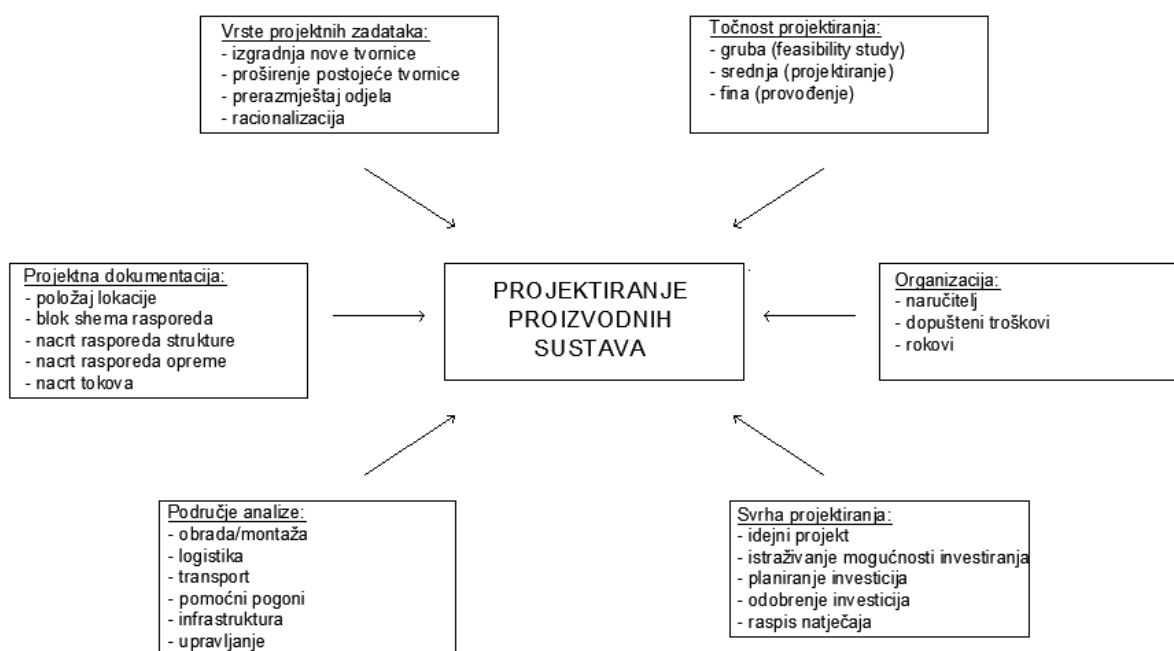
Vrste projektnih zadataka:
- izgradnja nove tvornice
- proširenje postojeće tvornice
- prerazmještaj odjela
- racionalizacija

Točnost projektiranja:
- gruba (feasibility study)
- srednja (projektiranje)
- fina (provođenje)

Projektna dokumentacija:
- položaj lokacije
- blok shema rasporeda
- nacrt rasporeda strukture
- nacrt rasporeda opreme
- nacrt tokova

PROJEKTIRANJE PROIZVODNIH SUSTAVA

Organizacija:
- naručitelj
- dopušteni troškovi
- rokovi

Područje analize:
- obrada/montaža
- logistika
- transport
- pomoćni pogoni
- infrastruktura
- upravljanje

Svrha projektiranja:
- idejni projekt
- istraživanje mogućnosti investiranja
- planiranje investicija
- odobrenje investicija
- raspis natječaja